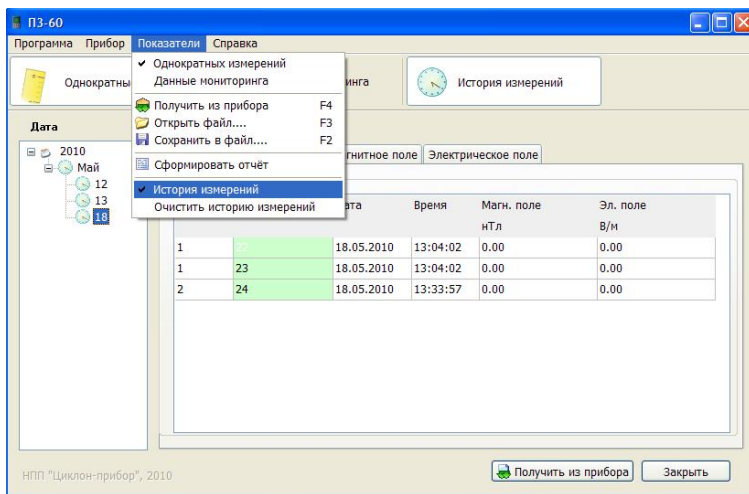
П3-60

Программа Прибор Показатели Справка

Однократны

Однократных измерений
Данные мониторинга
Получить из прибора F4
Открыть файл.... F3
Сохранить в файл.... F2
Сформировать отчёт
История измерений
Очистить историю измерений

инга

История измерений

Дата

2010
Май
12
13
18

тнитное поле Электрическое поле

| | | ата | Время | Магн. поле нТл | Эл. поле В/м |
|---|---|---|---|---|---|
| 1 | 22 | 18.05.2010 | 13:04:02 | 0.00 | 0.00 |
| 1 | 23 | 18.05.2010 | 13:04:02 | 0.00 | 0.00 |
| 2 | 24 | 18.05.2010 | 13:33:57 | 0.00 | 0.00 |

НПП "Циклон-прибор", 2010

Получить из прибора

Закрыть